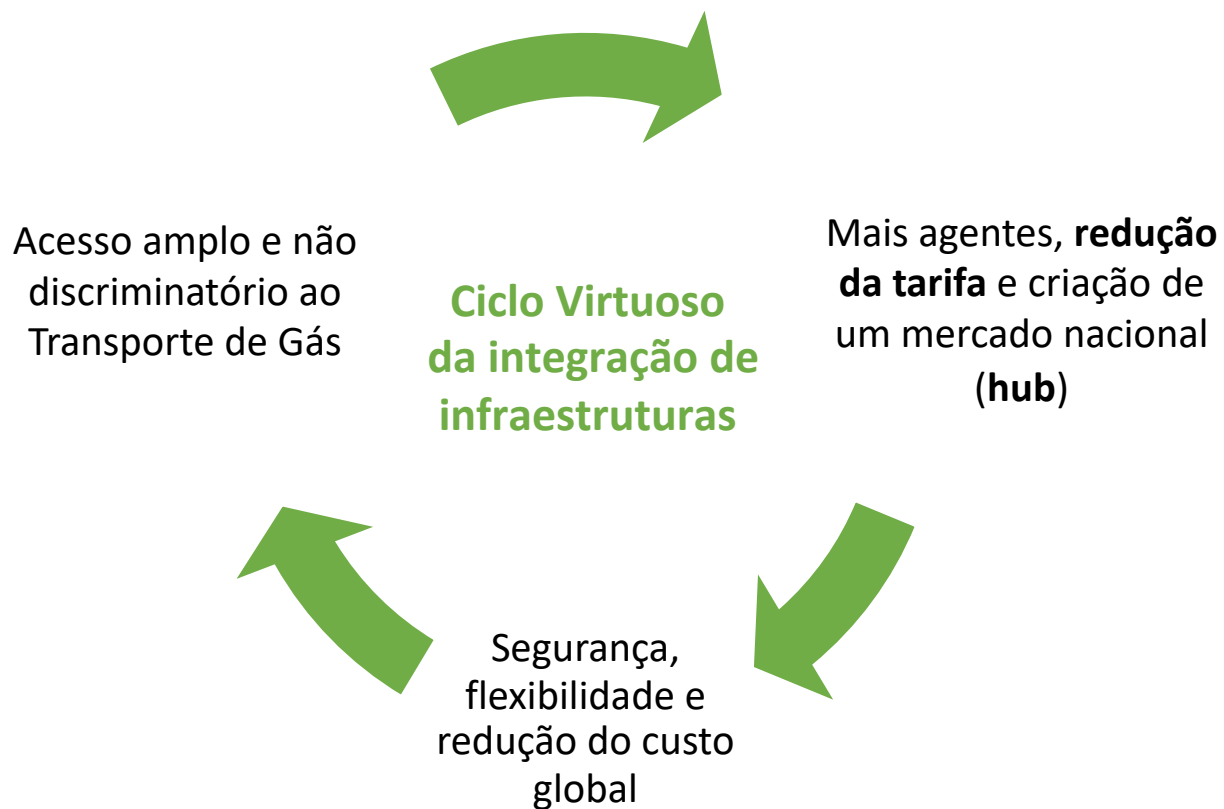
Acesso amplo e não discriminatório ao Transporte de Gás

Ciclo Virtuoso da integração de infraestruturas

Mais agentes, redução da tarifa e criação de um mercado nacional (hub)

Segurança, flexibilidade e redução do custo global